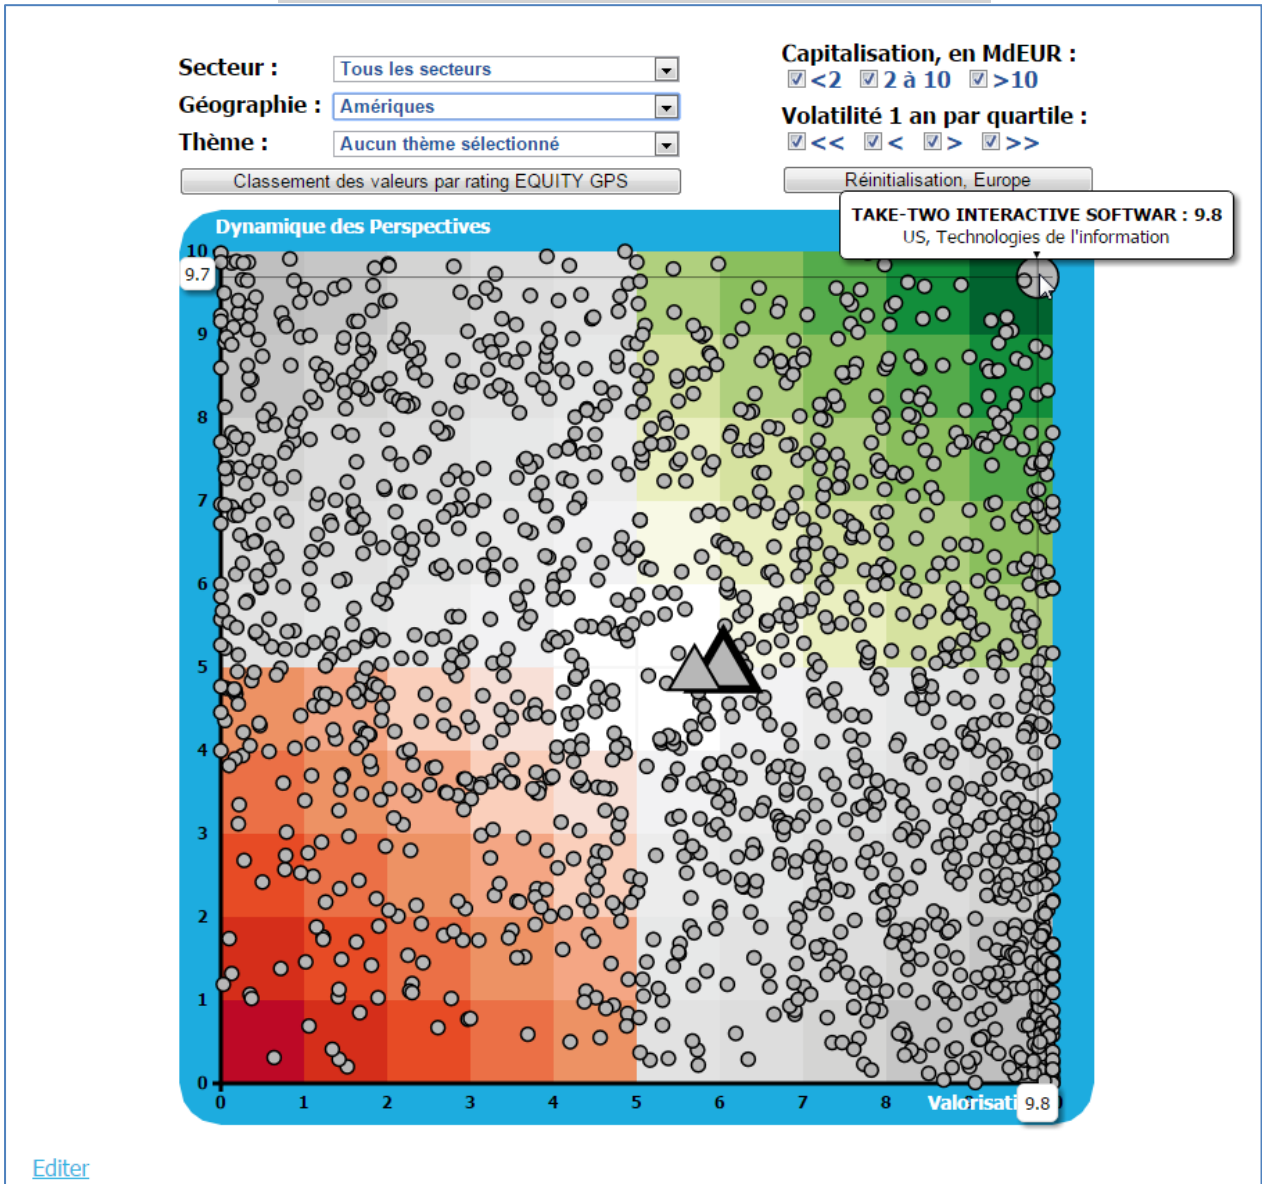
Secteur : Tous les secteurs
Géographie : Amériques
Thème : Aucun thème sélectionné
Classement des valeurs par rating EQUITY GPS

Capitalisation, en MdEUR :
<2 2 à 10 >10
Volatilité 1 an par quartile :
<< < > >>
Réinitialisation, Europe

TAKE-TWO INTERACTIVE SOFTWAR : 9.8
US, Technologies de l'information

Dynamique des Perspectives

10
9.7
9
8
7
6
5
4
3
2
1
0

0 1 2 3 4 5 6 7 8 Valorisati 9.8

Editer